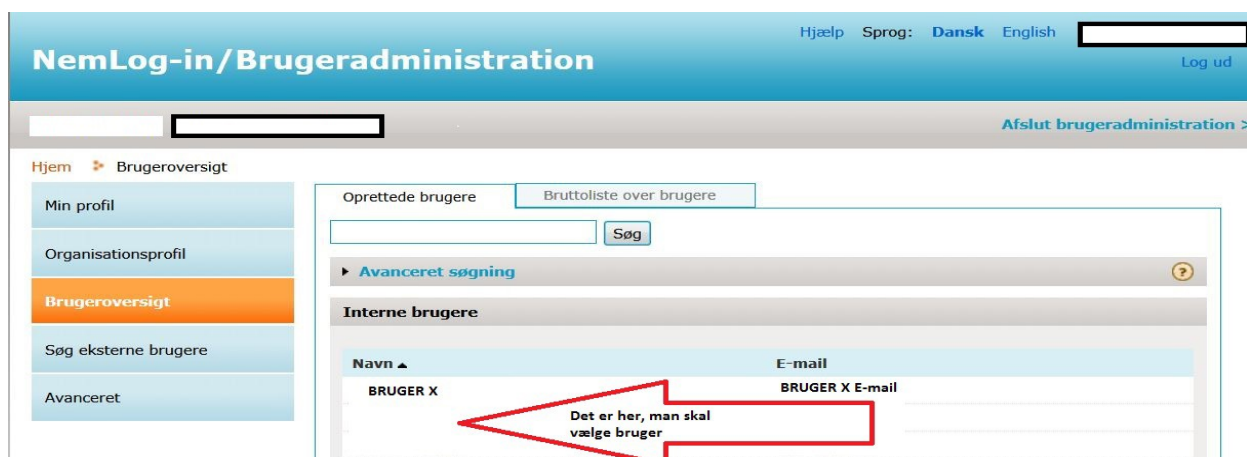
NemLog-in/Brugeradministration

Hjælp Sprog: Dansk English

Log ud

Afslut brugeradministration >

Hjem Brugeroversigt

Min profil

Organisationsprofil

Brugeroversigt

Søg eksterne brugere

Avanceret

Oprettede brugere

Bruttoliste over brugere

Søg

Avanceret søgning

?

Interne brugere

| Navn ▲ | E-mail |
|---|---|
| BRUGER X | BRUGER X E-mail |

Det er her, man skal vælge bruger